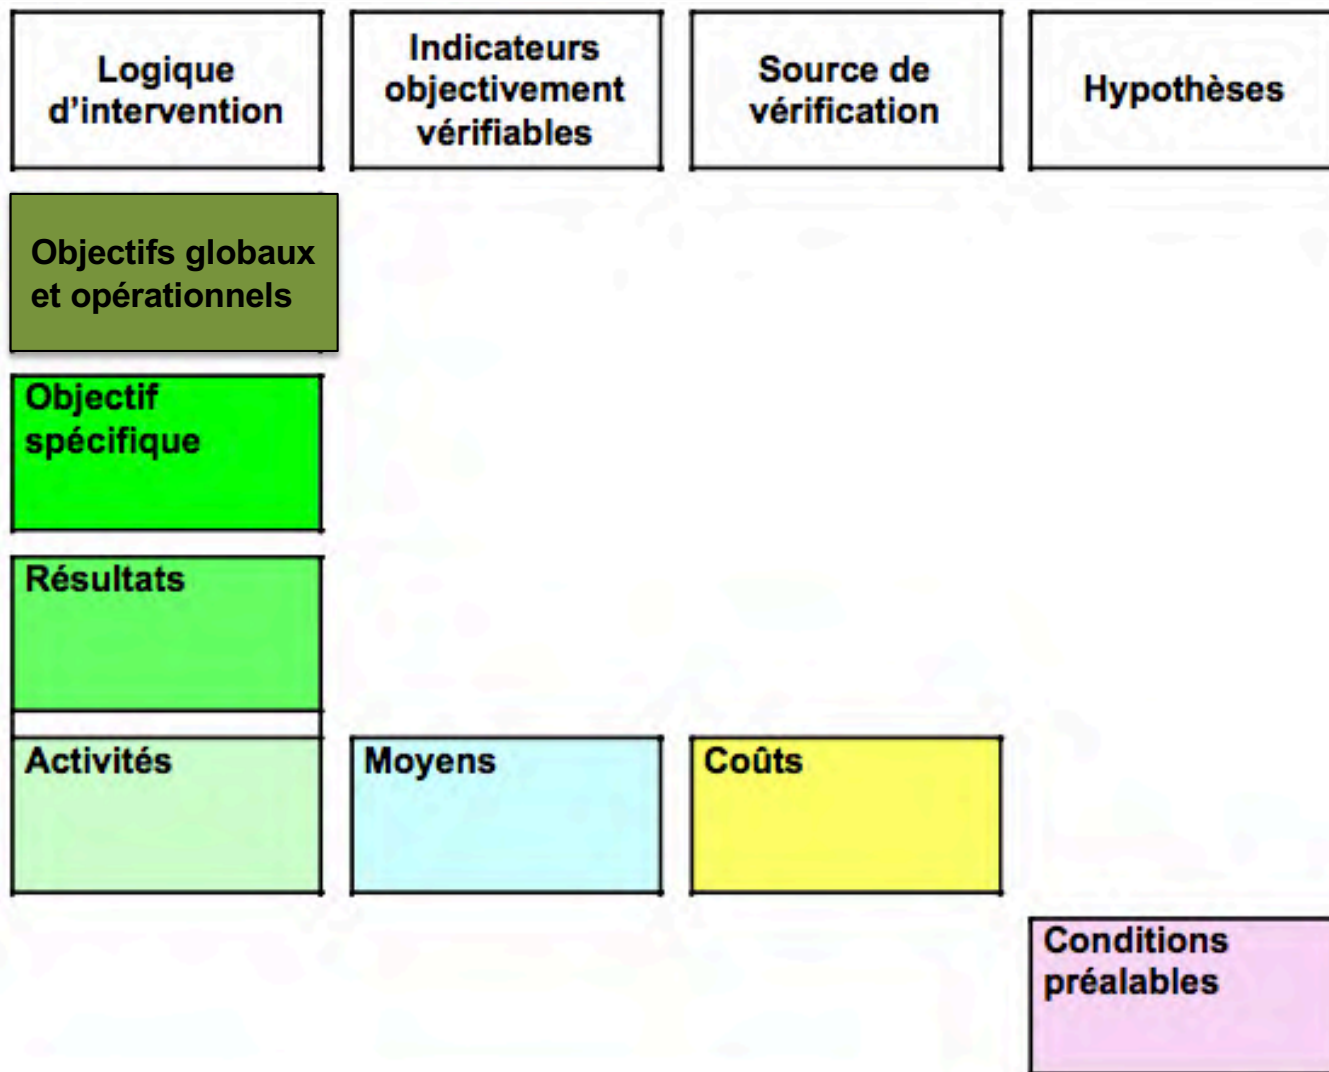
| Logique d'intervention | Indicateurs objectivement vérifiables | Source de vérification | Hypothèses |
|---|---|---|---|
| Objectifs globaux et opérationnels | | | |
| Objectif spécifique | | | |
| Résultats | | | |
| Activités | Moyens | Coûts | |
| | | | Conditions préalables |